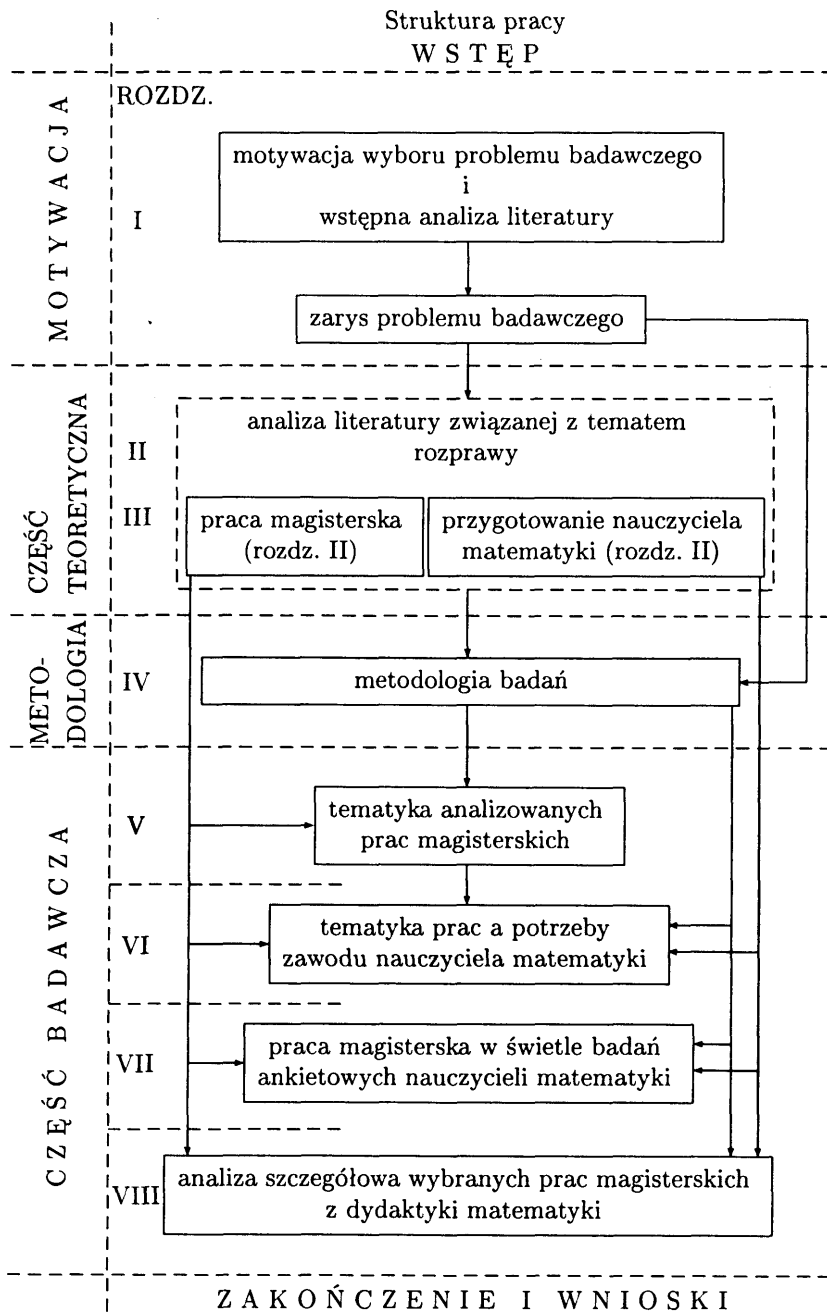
Struktura pracy

W S T Ę P

ROZDZ.

M O T Y W A C J A

I

motywacja wyboru problemu badawczego i wstępna analiza literatury

zarys problemu badawczego

CZĘŚĆ TEORETYCZNA

II

analiza literatury związanej z tematem rozprawy

III

praca magisterska (rozdz. II)

przygotowanie nauczyciela matematyki (rozdz. II)

METO-DOLOGIA

IV

metodologia badań

C Z Ę Ś Ć B A D A W C Z A

V

tematyka analizowanych prac magisterskich

VI

tematyka prac a potrzeby zawodu nauczyciela matematyki

VII

praca magisterska w świetle badań ankietowych nauczycieli matematyki

VIII

analiza szczegółowa wybranych prac magisterskich z dydaktyki matematyki

Z A K O Ń C Z E N I E I W N I O S K I